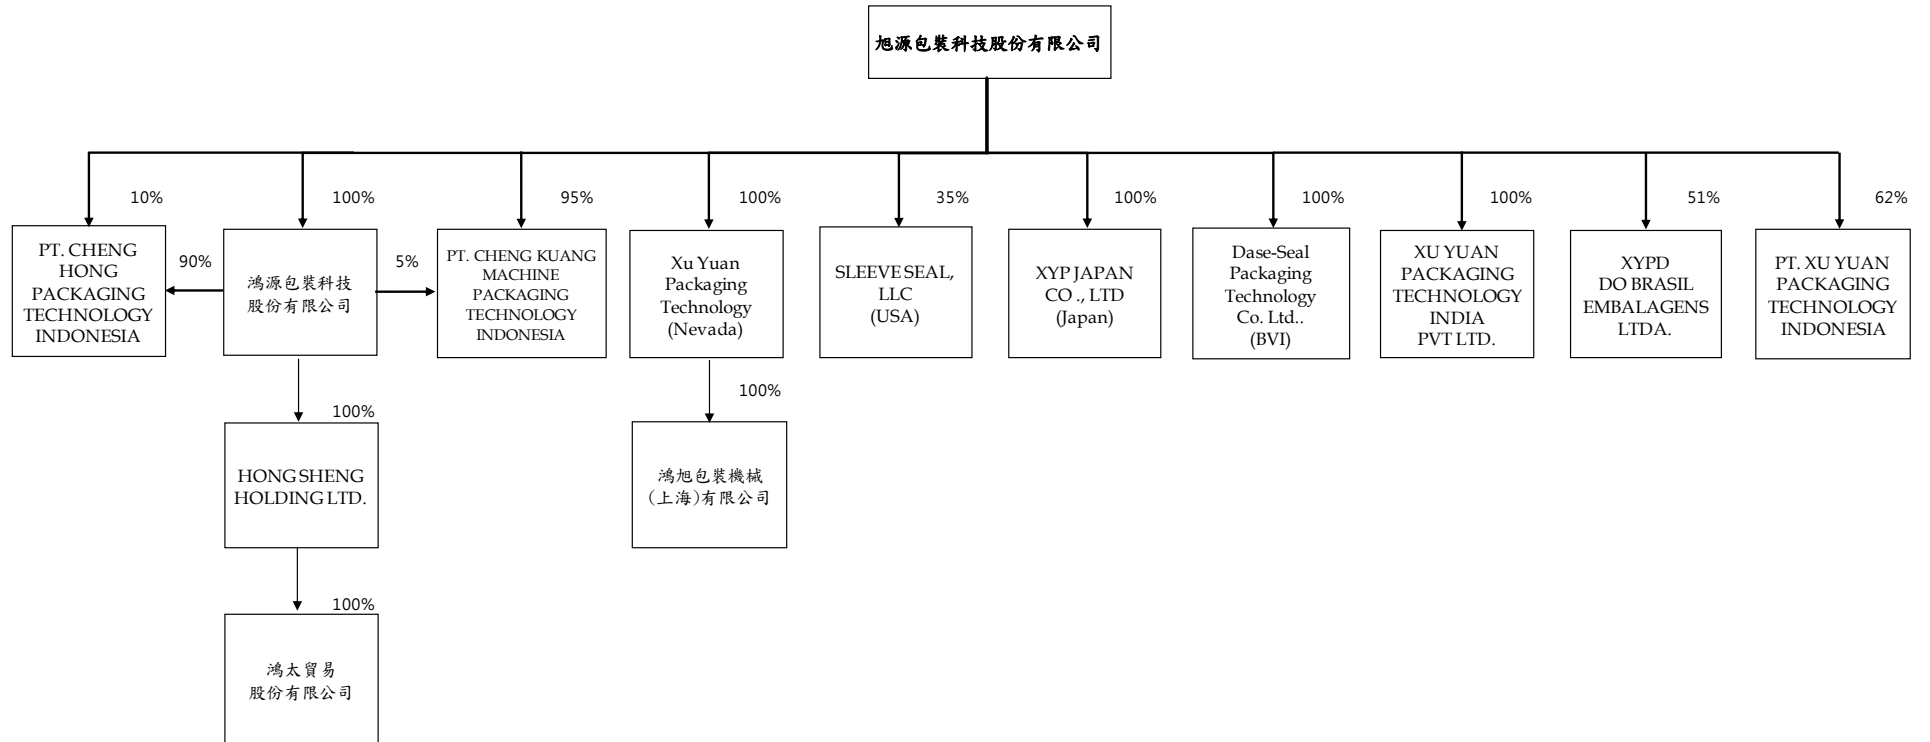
旭源包裝科技股份有限公司

10%

PT. CHENG HONG PACKAGING TECHNOLOGY INDONESIA

100%

90%

鴻源包裝科技股份有限公司

5%

100%

HONG SHENG HOLDING LTD.

100%

鴻太貿易股份有限公司

95%

PT. CHENG KUANG MACHINE PACKAGING TECHNOLOGY INDONESIA

100%

Xu Yuan Packaging Technology (Nevada)

100%

鴻旭包裝機械(上海)有限公司

35%

SLEEVE SEAL, LLC (USA)

100%

XYP JAPAN CO ., LTD (Japan)

100%

Dase-Seal Packaging Technology Co. Ltd.. (BVI)

100%

XU YUAN PACKAGING TECHNOLOGY INDIA PVT LTD.

51%

XYPD DO BRASIL EMBALAGENS LTDA.

62%

PT. XU YUAN PACKAGING TECHNOLOGY INDONESIA